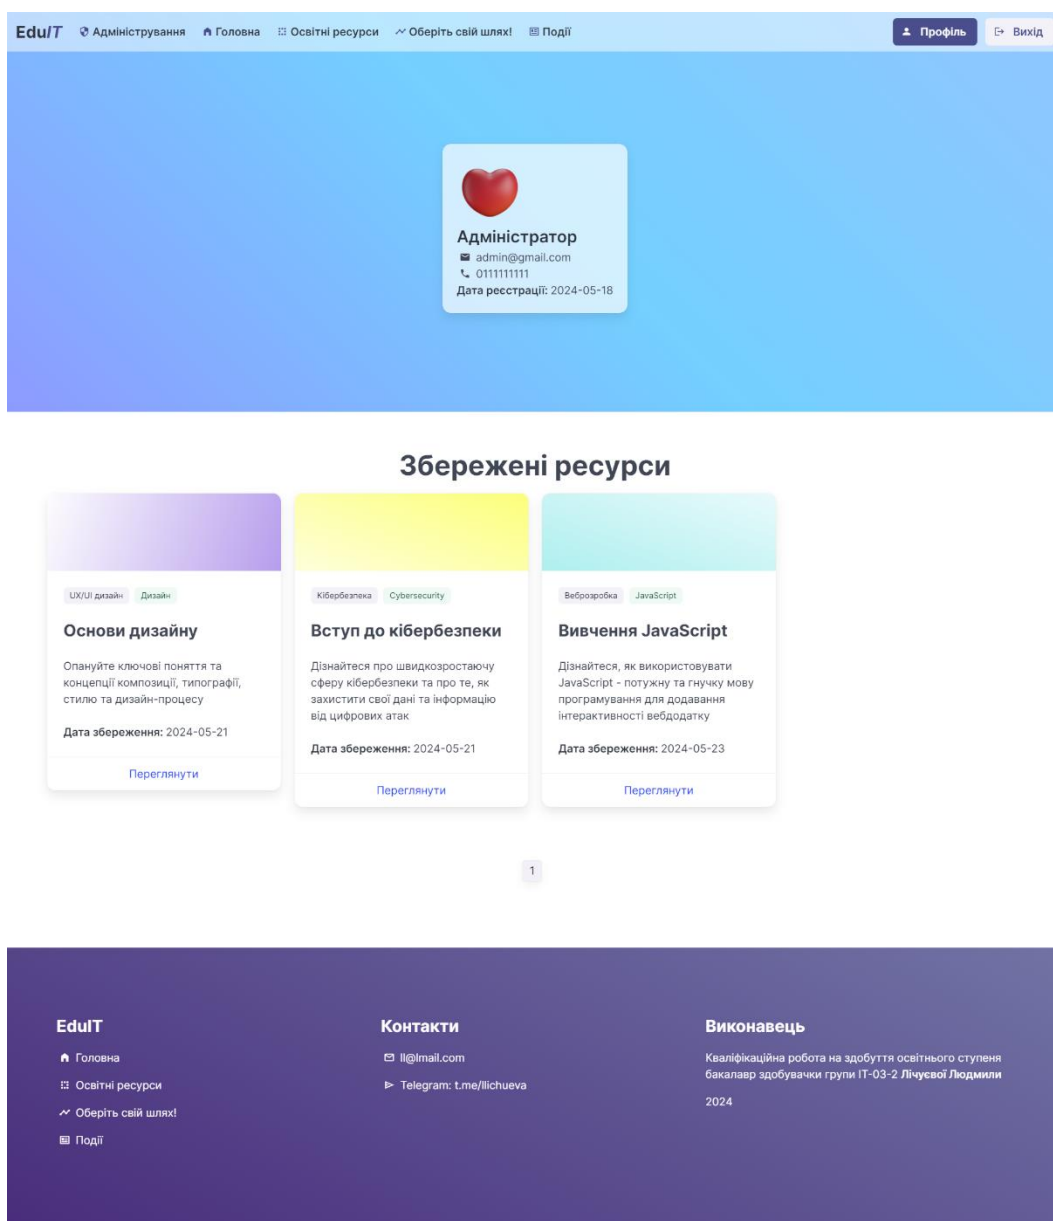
EduIT Адміністрування Головна Освітні ресурси Оберіть свій шлях! Події

Профіль Вихід

Адміністратор
admin@gmail.com
0111111111
Дата реєстрації: 2024-05-18

Збережені ресурси

UX/UI дизайн Дизайн

Основи дизайну

Опануйте ключові поняття та концепції композиції, типографії, стилю та дизайн-процесу

Дата збереження: 2024-05-21

Переглянути

Кібербезпека Cybersecurity

Вступ до кібербезпеки

Дізнайтеся про швидкозростаючу сферу кібербезпеки та про те, як захистити свої дані та інформацію від цифрових атак

Дата збереження: 2024-05-21

Переглянути

Веброзробка JavaScript

Вивчення JavaScript

Дізнайтеся, як використовувати JavaScript - потужну та гнучку мову програмування для додавання інтерактивності вебдодатку

Дата збереження: 2024-05-23

Переглянути

1

EduIT

Головна

Освітні ресурси

Оберіть свій шлях!

Події

Контакти

ll@lmail.com

Telegram: t.me/llichueva

Виконавець

Кваліфікаційна робота на здобуття освітнього ступеня бакалавр здобувачки групи ІТ-03-2 Лічуєвої Людмили

2024